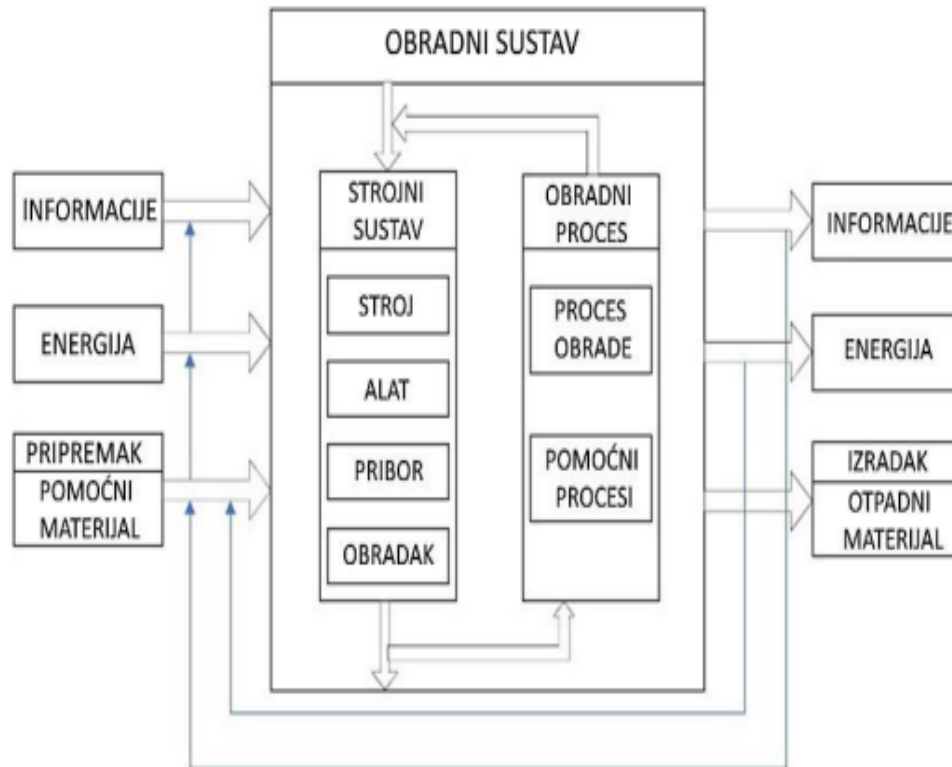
OBRADNI SUSTAV

INFORMACIJE

ENERGIJA

PRIPREMAK
POMOĆNI MATERIJAL

STROJNI SUSTAV

STROJ

ALAT

PRIBOR

OBRADAK

OBRADNI PROCES

PROCES OBRADE

POMOĆNI PROCESI

INFORMACIJE

ENERGIJA

IZRADAK
OTPADNI MATERIJAL